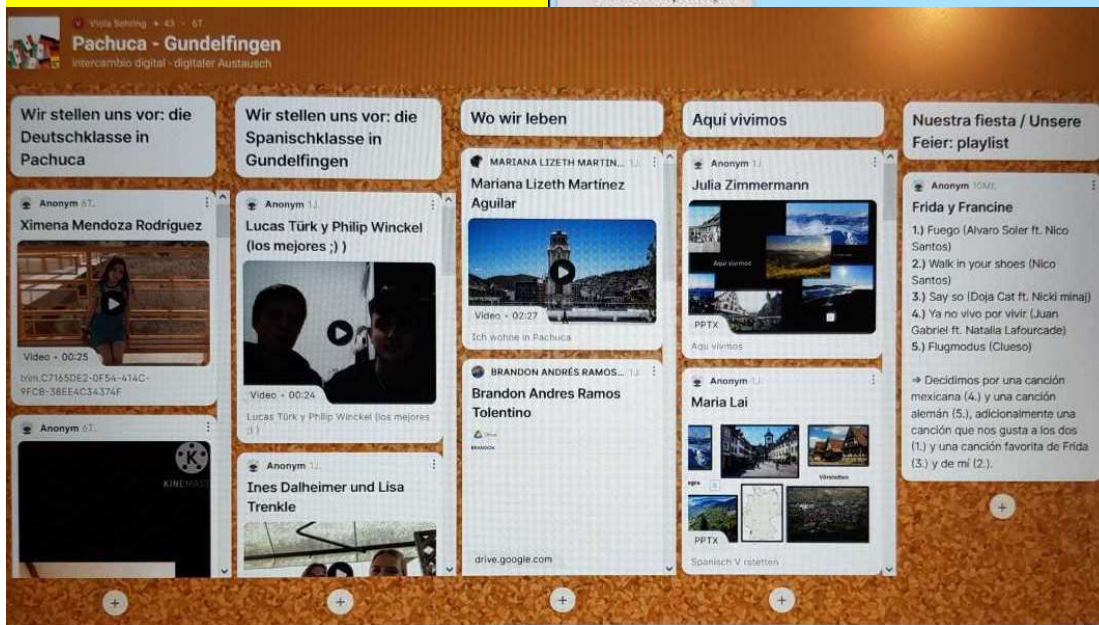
Viola Sehring • 43 • 6T

Pachuca - Gundelfingen

intercambio digital - digitaler Austausch

Wir stellen uns vor: die Deutschklasse in Pachuca

Anonym 6T.

Ximena Mendoza Rodríguez

Video • 00:25

trim.C7165DE2-0F54-414C-9FCB-38EE4C34374F

Anonym 6T.

KINEMASTER

Wir stellen uns vor: die Spanischklasse in Gundelfingen

Anonym 1J.

Lucas Türk y Philip Winckel (los mejores ;) )

Video • 00:24

Lucas Türk y Philip Winckel (los mejores ;) )

Anonym 1J.

Ines Dalheimer und Lisa Trenkle

Wo wir leben

MARIANA LIZETH MARTIN... 1J.

Mariana Lizeth Martínez Aguilar

Video • 02:27

Ich wohne in Pachuca

BRANDON ANDRÉS RAMOS... 1J.

Brandon Andres Ramos Tolentino

drive.google.com

Aquí vivimos

Anonym 1J.

Julia Zimmermann

Aqui vivimos

PPTX

Aqu vivimos

Anonym 1J.

Maria Lai

PPTX

Spanisch V rstetten

Nuestra fiesta / Unsere Feier: playlist

Anonym 10MI.

Frida y Francine

1.) Fuego (Alvaro Soler ft. Nico Santos)
2.) Walk in your shoes (Nico Santos)
3.) Say so (Doja Cat ft. Nicki minaj)
4.) Ya no vivo por vivir (Juan Gabriel ft. Natalia Lafourcade)
5.) Flugmodus (Clueso)

⇒ Decidimos por una canción mexicana (4.) y una canción alemán (5.), adicionalmente una canción que nos gusta a los dos (1.) y una canción favorita de Frida (3.) y de mí (2.).